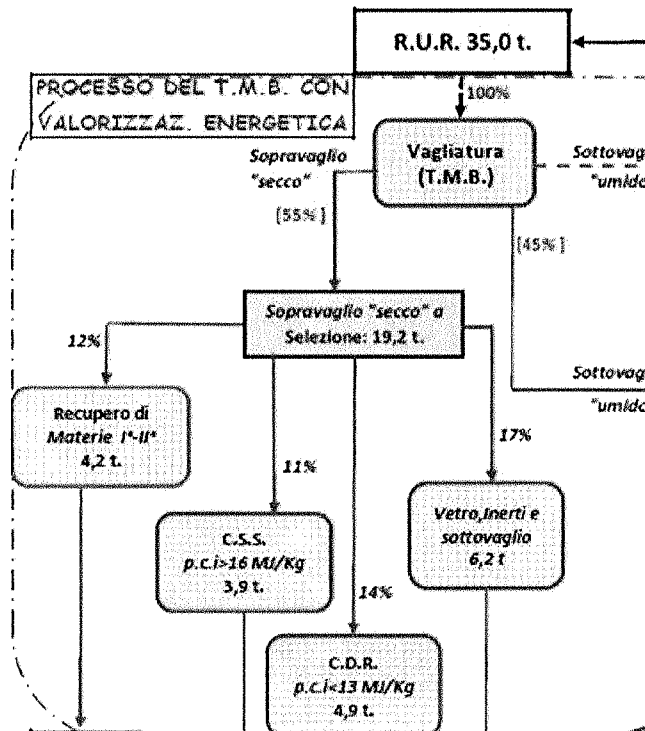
R.U.R. 35,0 t.

PROCESSO DEL T.M.B. CON VALORIZZAZ. ENERGETICA

100%

Sopravaglio "secco"

Vagliatura (T.M.B.)

Sottovag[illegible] "umid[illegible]"

[55%]

[45%]

Sopravaglio "secco" a Selezione: 19,2 t.

12%

Sottovag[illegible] "umid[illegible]"

Recupero di Materie I°-II° 4,2 t.

11%

17%

C.S.S. p.c.i>16 MJ/Kg 3,9 t.

Vetro,Inerti e sottovaglio 6,2 t

14%

C.D.R. p.c.i<13 MJ/Kg 4,9 t.